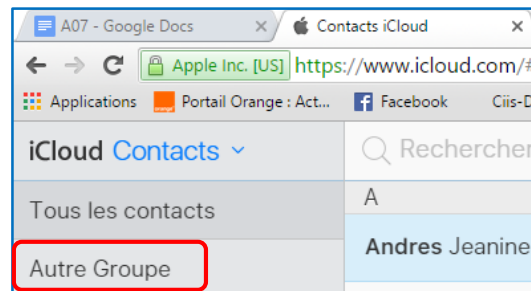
A07 - Google Docs ×
Contacts iCloud ×
Apple Inc. [US] https://www.icloud.com/#
Applications
orange Portail Orange : Act...
Facebook
Ciis-D
iCloud Contacts
Rechercher
Tous les contacts
A
Andres Jeanine
Autre Groupe